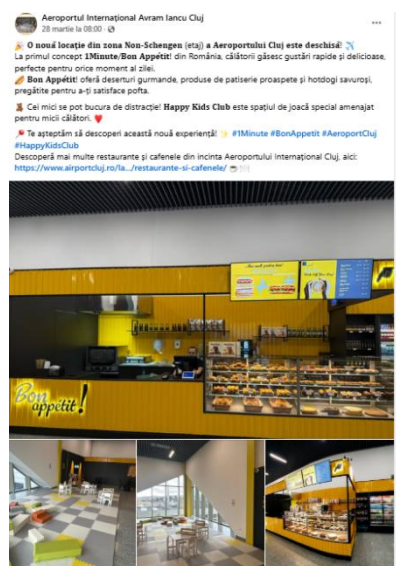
Aeroportul Internațional Avram Iancu Cluj
28 martie la 08:00 ·

🎉 O nouă locație din zona Non-Schengen (etaj) a Aeroportului Cluj este deschisă! ✈️
La primul concept 1Minute/Bon Appétit! din România, călătorii găsesc gustări rapide și delicioase, perfecte pentru orice moment al zilei.
🥖 Bon Appétit! oferă deserturi gurmande, produse de patiserie proaspete și hotdogi savuroși, pregătite pentru a-ți satisface pofta.
🧸 Cei mici se pot bucura de distracție! Happy Kids Club este spațiul de joacă special amenajat pentru micii călători. ❤️
📍 Te așteptăm să descoperi această nouă experiență! ✨ #1Minute #BonAppetit #AeroportCluj #HappyKidsClub
Descoperă mai multe restaurante și cafenele din incinta Aeroportului Internațional Cluj, aici: https://www.airportcluj.ro/la.../restaurante-si-cafenele/ ☕🍽️

Bon appétit!